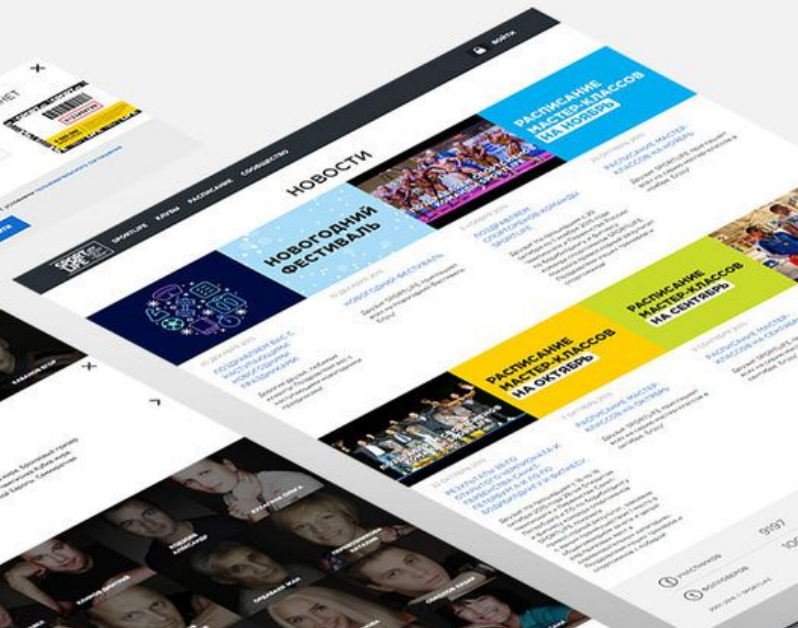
НЕТ

ВОЙТИ

SPORTLIFE КЛУБЫ РАСПИСАНИЕ СООБЩЕСТВО

НОВОСТИ

РАСПИСАНИЕ МАСТЕР-КЛАССОВ НА НОЯБРЬ

НОВОГОДНИЙ ФЕСТИВАЛЬ

РАСПИСАНИЕ МАСТЕР-КЛАССОВ НА СЕНТЯБРЬ

РАСПИСАНИЕ МАСТЕР-КЛАССОВ НА ОКТЯБРЬ

ПОЗДРАВЛЯЕМ ВАС С НАСТУПАЮЩИМИ НОВОГОДНИМИ ПРАЗДНИКАМИ!

НОВОГОДНИЙ ФЕСТИВАЛЬ

ПОЗДРАВЛЯЕМ СПОРТИВНУЮ КОМАНДУ SPORTLIFE

РАСПИСАНИЕ МАСТЕР-КЛАССОВ НА НОЯБРЬ

РАСПИСАНИЕ МАСТЕР-КЛАССОВ НА СЕНТЯБРЬ

РАСПИСАНИЕ МАСТЕР-КЛАССОВ НА ОКТЯБРЬ

РЕЗУЛЬТАТЫ ВТОРОГО ЧЕМПИОНАТА И ПЕРВЕНСТВА ПО ФИТНЕСУ И БОДИБИЛДИНГУ

9197

УЧАСТНИКОВ

ВОЛОНТЕРОВ

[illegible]